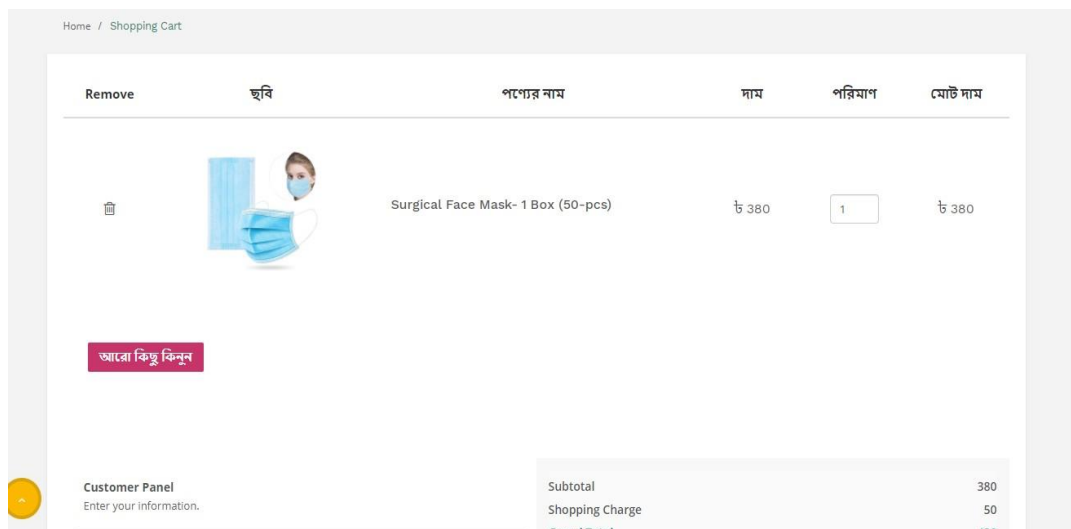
Home / Shopping Cart

| Remove | ছবি | পণ্যের নাম | দাম | পরিমাণ | মোট দাম |
|---|---|---|---|---|---|
| | | Surgical Face Mask- 1 Box (50-pcs) | ৳ 380 | 1 | ৳ 380 |

আরো কিছু কিনুন

Customer Panel
Enter your information.

Subtotal 380
Shopping Charge 50
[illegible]